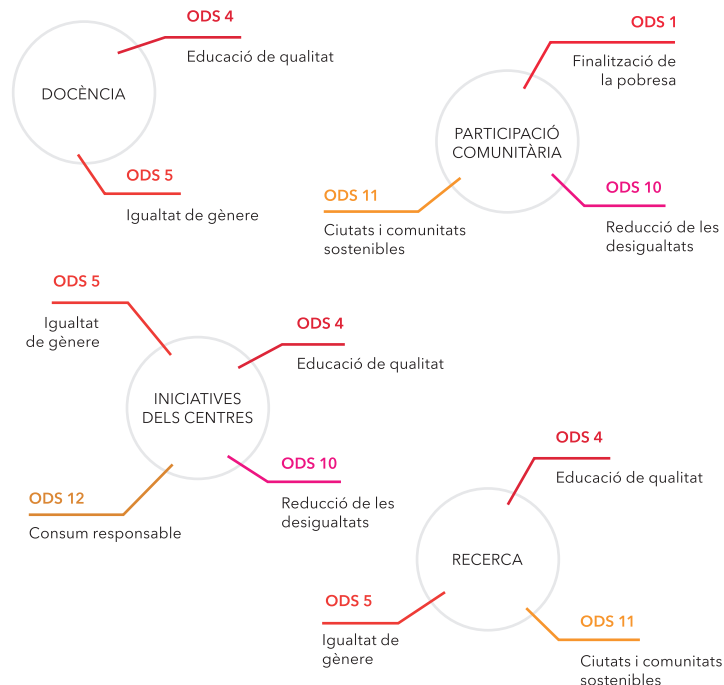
DOCÈNCIA

ODS 4
Educació de qualitat

ODS 5
Igualtat de gènere

PARTICIPACIÓ COMUNITÀRIA

ODS 1
Finalització de la pobresa

ODS 11
Ciutats i comunitats sostenibles

ODS 10
Reducció de les desigualtats

INICIATIVES DELS CENTRES

ODS 5
Igualtat de gènere

ODS 4
Educació de qualitat

ODS 12
Consum responsable

ODS 10
Reducció de les desigualtats

RECERCA

ODS 4
Educació de qualitat

ODS 5
Igualtat de gènere

ODS 11
Ciutats i comunitats sostenibles